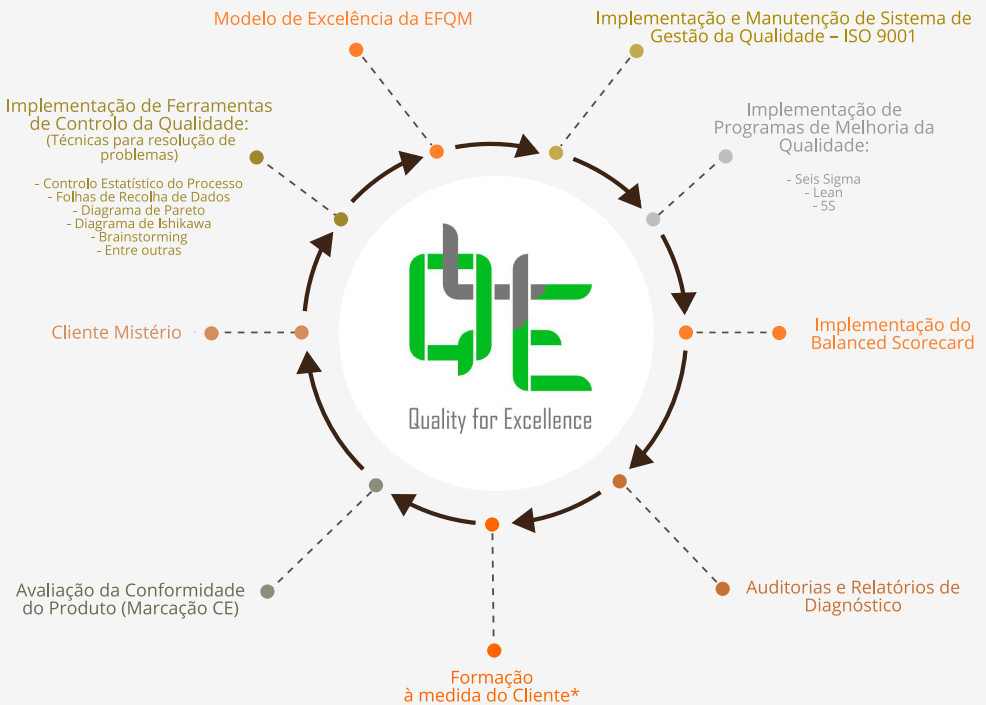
Modelo de Excelência da EFQM

Implementação e Manutenção de Sistema de Gestão da Qualidade – ISO 9001

Implementação de Ferramentas de Controlo da Qualidade:
(Técnicas para resolução de problemas)

- Controlo Estatístico do Processo
- Folhas de Recolha de Dados
- Diagrama de Pareto
- Diagrama de Ishikawa
- Brainstorming
- Entre outras

Implementação de Programas de Melhoria da Qualidade:

- Seis Sigma
- Lean
- 5S

QE
Quality for Excellence

Cliente Mistério

Implementação do Balanced Scorecard

Auditorias e Relatórios de Diagnóstico

Avaliação da Conformidade do Produto (Marcação CE)

Formação
à medida do Cliente*